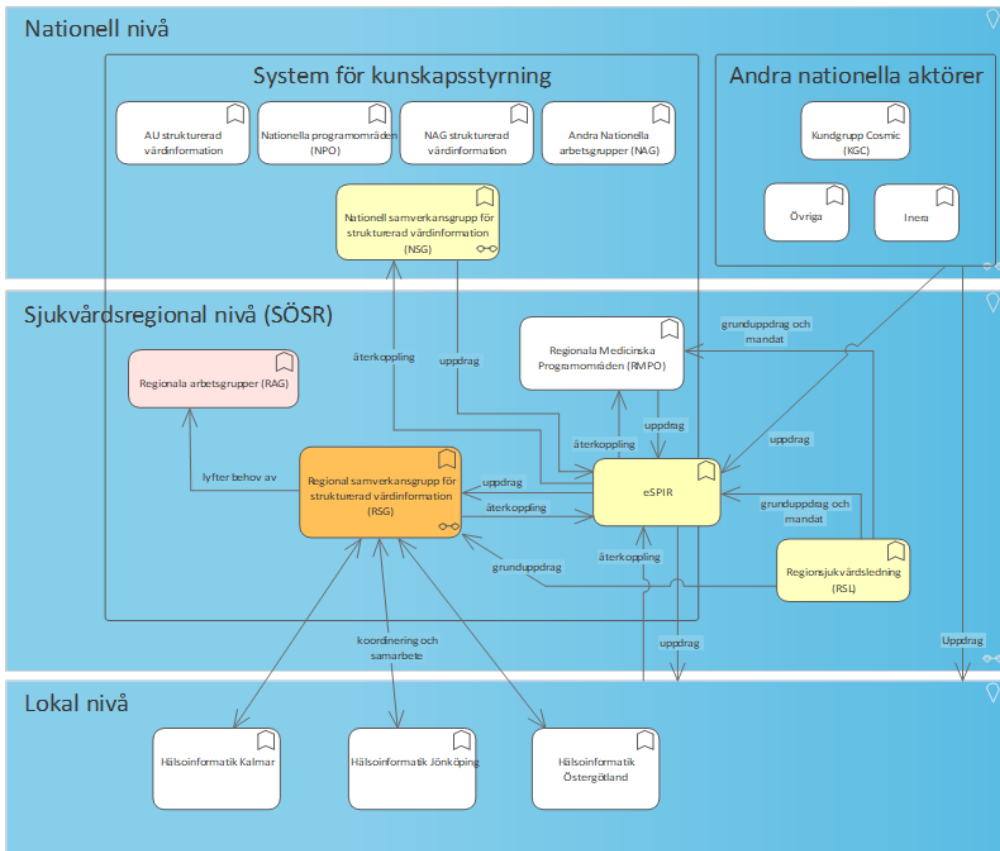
Nationell nivå

System för kunskapsstyrning

AU strukturerad vårdinformation

Nationella programområden (NPO)

NAG strukturerad vårdinformation

Andra Nationella arbetsgrupper (NAG)

Nationell samverkansgrupp för strukturerad vårdinformation (NSG)

Andra nationella aktörer

Kundgrupp Cosmic (KGC)

Övriga

Inera

Sjukvårdsregional nivå (SÖSR)

Regionala arbetsgrupper (RAG)

Regionala Medicinska Programområden (RMPO)

grunduppdrag och mandat

återkoppling

uppdrag

återkoppling

uppdrag

uppdrag

lyfter behov av

Regional samverkansgrupp för strukturerad vårdinformation (RSG)

uppdrag

återkoppling

eSPIR

grunduppdrag och mandat

återkoppling

grunduppdrag

Regionsjukvårdsledning (RSL)

koordinering och samarbete

uppdrag

Uppdrag

Lokal nivå

Hälsoinformatik Kalmar

Hälsoinformatik Jönköping

Hälsoinformatik Östergötland